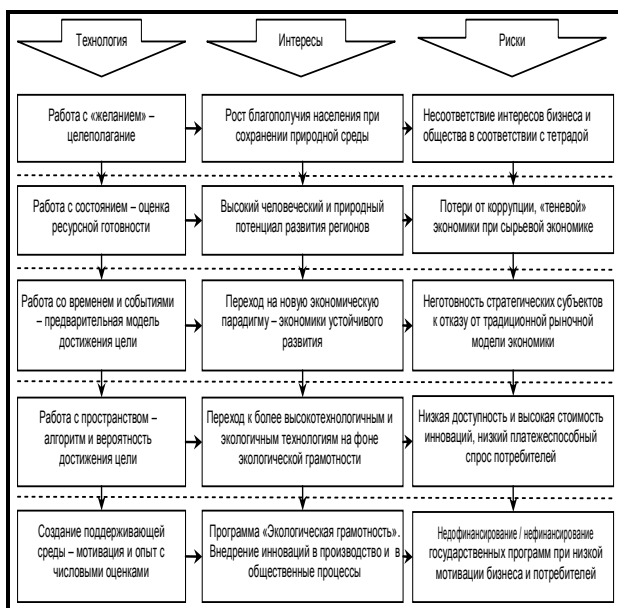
Технология

Интересы

Риски

Работа с «желанием» – целеполагание

Рост благополучия населения при сохранении природной среды

Несоответствие интересов бизнеса и общества в соответствии с тетрадой

Работа с состоянием – оценка ресурсной готовности

Высокий человеческий и природный потенциал развития регионов

Потери от коррупции, «теневой» экономики при сырьевой экономике

Работа со временем и событиями – предварительная модель достижения цели

Переход на новую экономическую парадигму – экономики устойчивого развития

Неготовность стратегических субъектов к отказу от традиционной рыночной модели экономики

Работа с пространством – алгоритм и вероятность достижения цели

Переход к более высокотехнологичным и экологичным технологиям на фоне экологической грамотности

Низкая доступность и высокая стоимость инноваций, низкий платежеспособный спрос потребителей

Создание поддерживающей среды – мотивация и опыт с числовыми оценками

Программа «Экологическая грамотность». Внедрение инноваций в производство и в общественные процессы

Недофинансирование / нефинансирование государственных программ при низкой мотивации бизнеса и потребителей